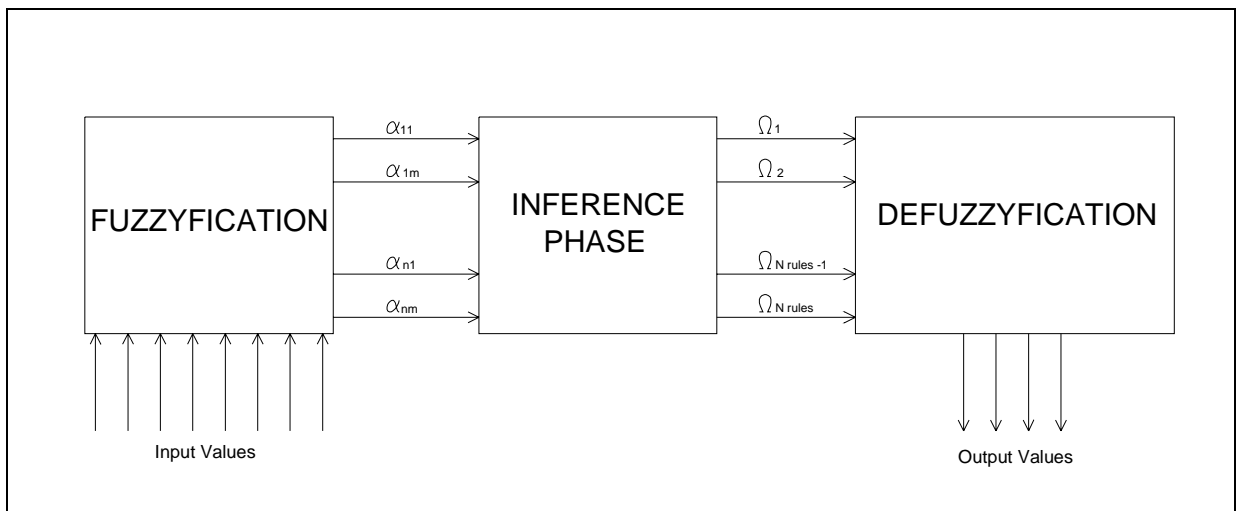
FUZZYFICATION

$\alpha_{11}$

$\alpha_{1m}$

$\alpha_{n1}$

$\alpha_{nm}$

INFERENCE PHASE

$\Omega_1$

$\Omega_2$

$\Omega_{N\ rules\ -1}$

$\Omega_{N\ rules}$

DEFUZZYFICATION

Input Values

Output Values